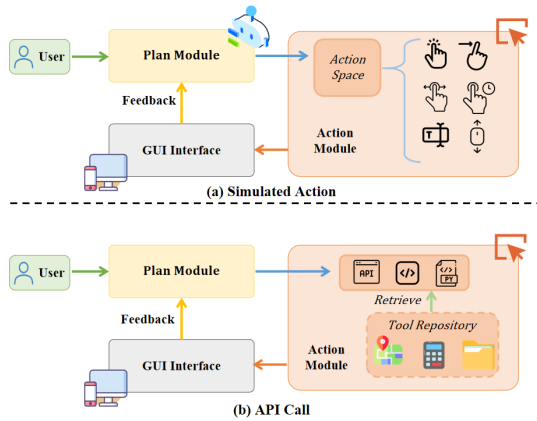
User

Plan Module

Feedback

GUI Interface

Action Space

Action Module

(a) Simulated Action

User

Plan Module

Feedback

GUI Interface

API

PY

Retrieve

Tool Repository

Action Module

(b) API Call